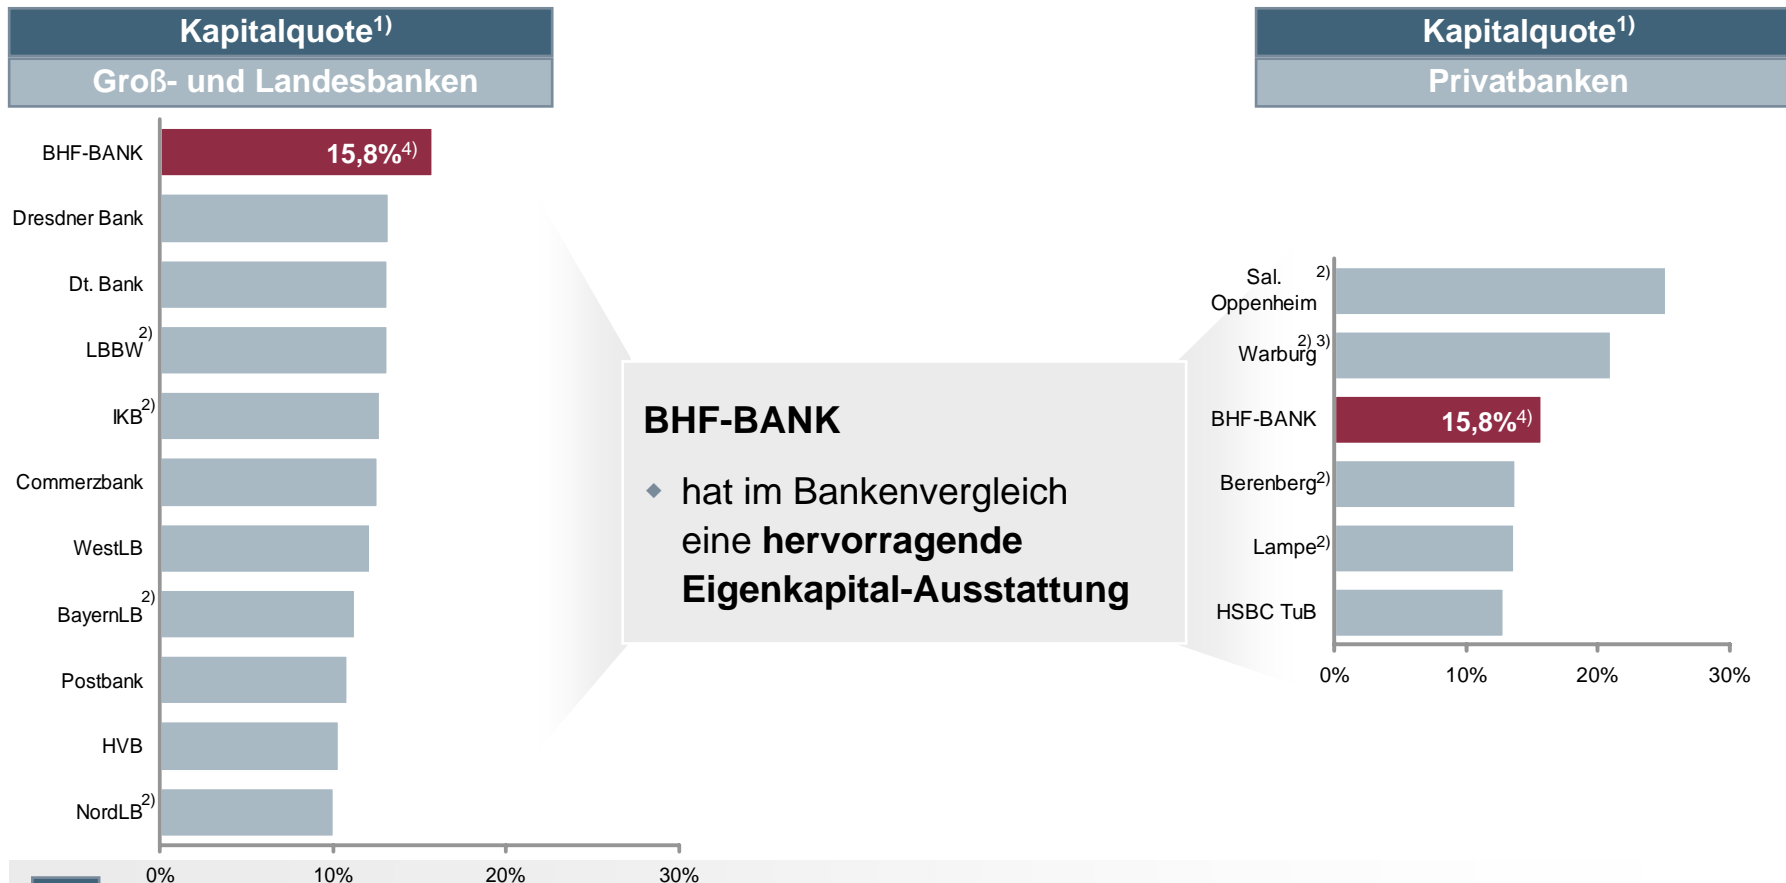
Kapitalquote$^{1)}$
Groß- und Landesbanken

BHF-BANK 15,8%$^{4)}$
Dresdner Bank
Dt. Bank
LBBW$^{2)}$
IKB$^{2)}$
Commerzbank
WestLB
BayernLB$^{2)}$
Postbank
HVB
NordLB$^{2)}$

0% 10% 20% 30%

BHF-BANK

◆ hat im Bankenvergleich eine **hervorragende Eigenkapital-Ausstattung**

Kapitalquote$^{1)}$
Privatbanken

Sal. Oppenheim$^{2)}$
Warburg$^{2) 3)}$
BHF-BANK 15,8%$^{4)}$
Berenberg$^{2)}$
Lampe$^{2)}$
HSBC TuB

0% 10% 20% 30%